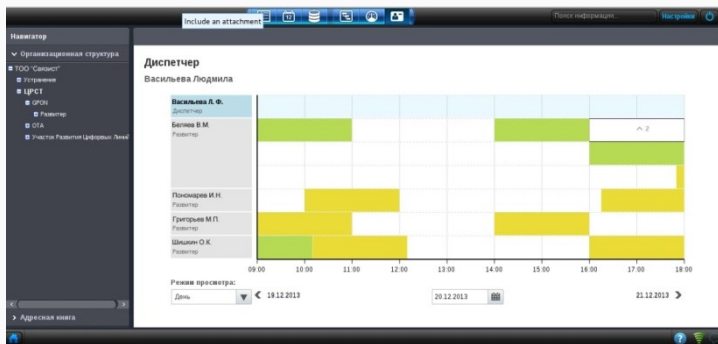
Include an attachment

Поиск информации...

Настройки

Навигатор

Организационная структура

ТОО "Сапсист"

Устранение

ЦРСТ

GPON

Развитер

ОТА

Участок Развития Цифровых Линий

Адресная книга

Диспетчер

Васильева Людмила

Васильева Л. Ф.
Диспетчер

Беляев В.М.
Развитер

^ 2

Пономарев И.Н.
Развитер

Григорьев М.П.
Развитер

Шишкин О.К.
Развитер

09:00 10:00 11:00 12:00 13:00 14:00 15:00 16:00 17:00 18:00

Режим просмотра:

День

19.12.2013

20.12.2013

21.12.2013